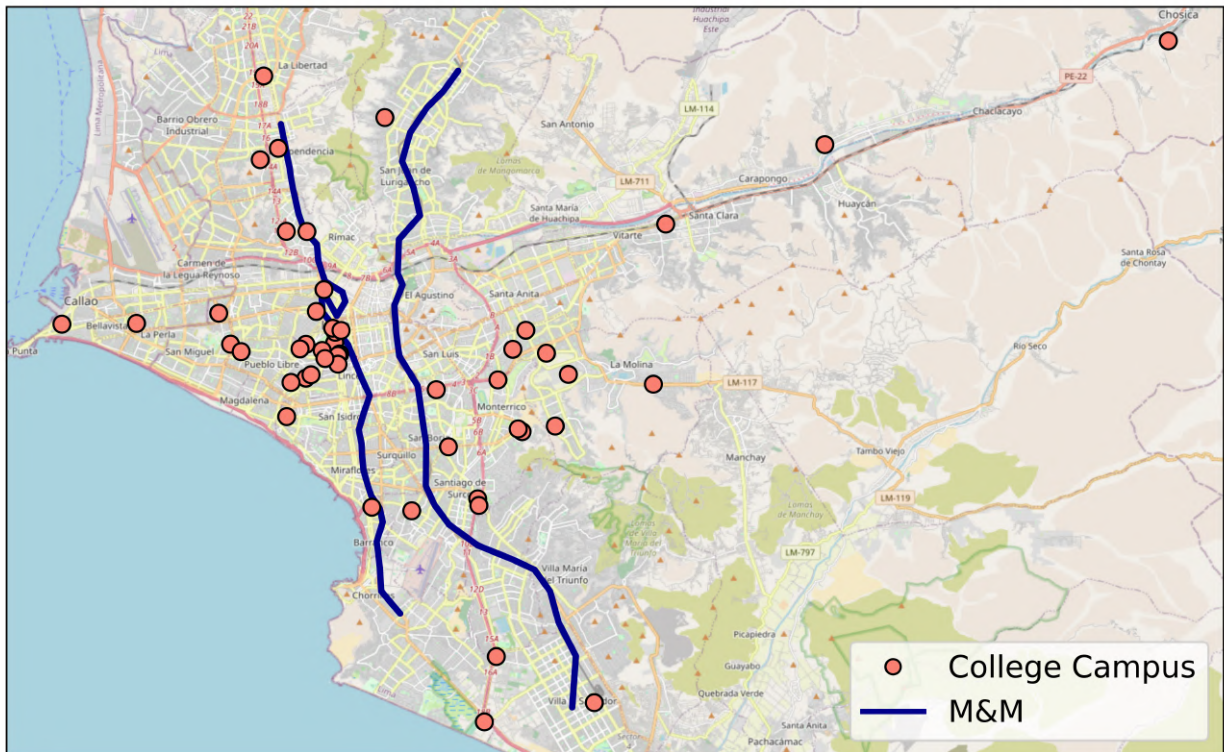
Industrial Huachipa Este

Chosica

PE-22

LM-114

La Libertad

Barrio Obrero Industrial

San Antonio

Chaclacayo

Independencia

San Juan de Lurigancho

Lomas de Mangomarca

LM-711

Carapongo

Santa María de Huachipa

Santa Clara

Huaycán

Vitarte

Rímac

Carmen de la Legua-Reynoso

Santa Rosa de Chontay

Callao

El Agustino

Santa Anita

Bellavista

La Perla

San Miguel

Río Seco

San Luis

La Molina

Pueblo Libre

LM-117

Lima

Magdalena

San Isidro

Monterrico

San Borja

Manchay

Tambo Viejo

Surquillo

Miraflores

Santiago de Surco

LM-119

Lomas de Manchay

Barranco

Villa María del Triunfo

LM-797

Chorrillos

Picapiedra

Guayabo

Quebrada Verde

Villa El Salvador

Santa Anita

Pachacamac

Punta

College Campus

M&M